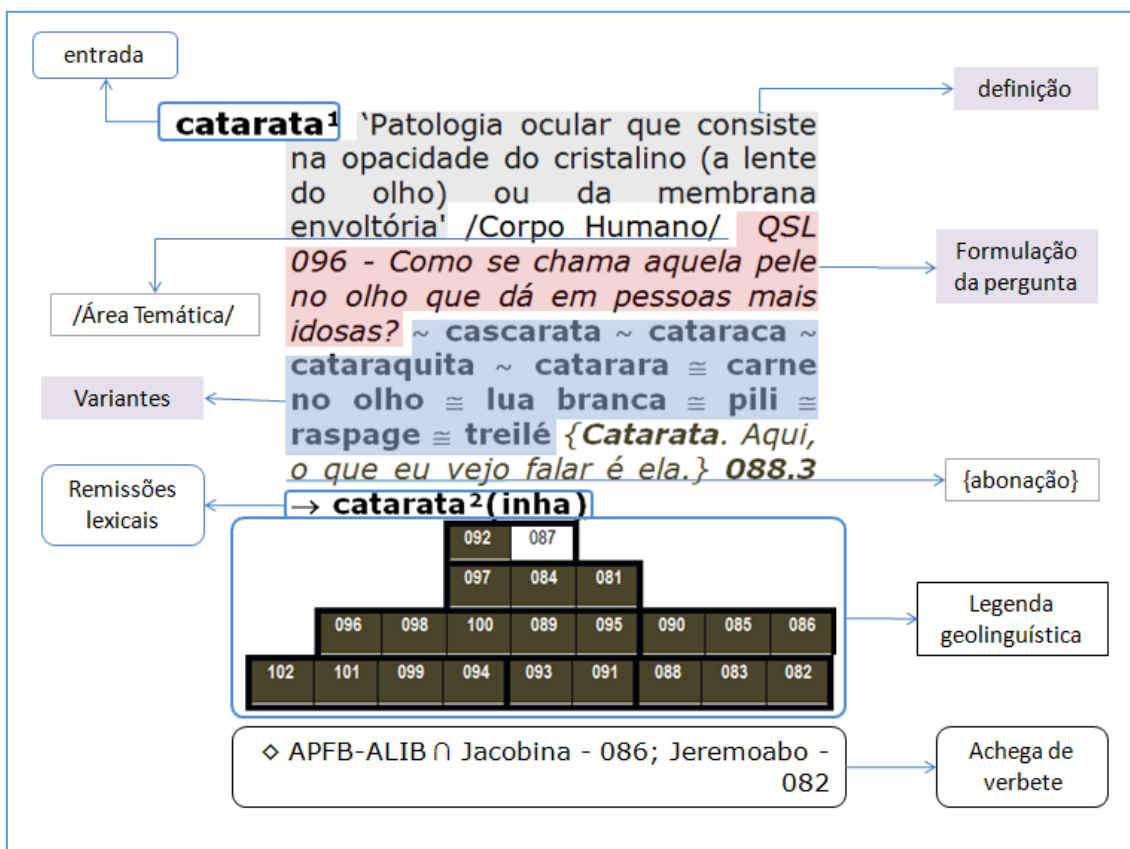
entrada

definição

catarata¹ `Patologia ocular que consiste na opacidade do cristalino (a lente do olho) ou da membrana envoltória' /Corpo Humano/ QSL 096 - Como se chama aquela pele no olho que dá em pessoas mais idosas? ~ cascarata ~ cataraca ~ cataraquita ~ catarara ≅ carne no olho ≅ lua branca ≅ pili ≅ raspage ≅ treilé {Catarata. Aqui, o que eu vejo falar é ela.} 088.3

/Área Temática/

Formulação da pergunta

Variantes

Remissões lexicais

{abonação}

→ catarata²(inha)

| 092 | 087 |
|---|---|

| 097 | 084 | 081 |
|---|---|---|

| 096 | 098 | 100 | 089 | 095 | 090 | 085 | 086 |
|---|---|---|---|---|---|---|---|

| 102 | 101 | 099 | 094 | 093 | 091 | 088 | 083 | 082 |
|---|---|---|---|---|---|---|---|---|

Legenda geolinguística

◇ APFB-ALIB ∩ Jacobina - 086; Jeremoabo - 082

Achega de verbete